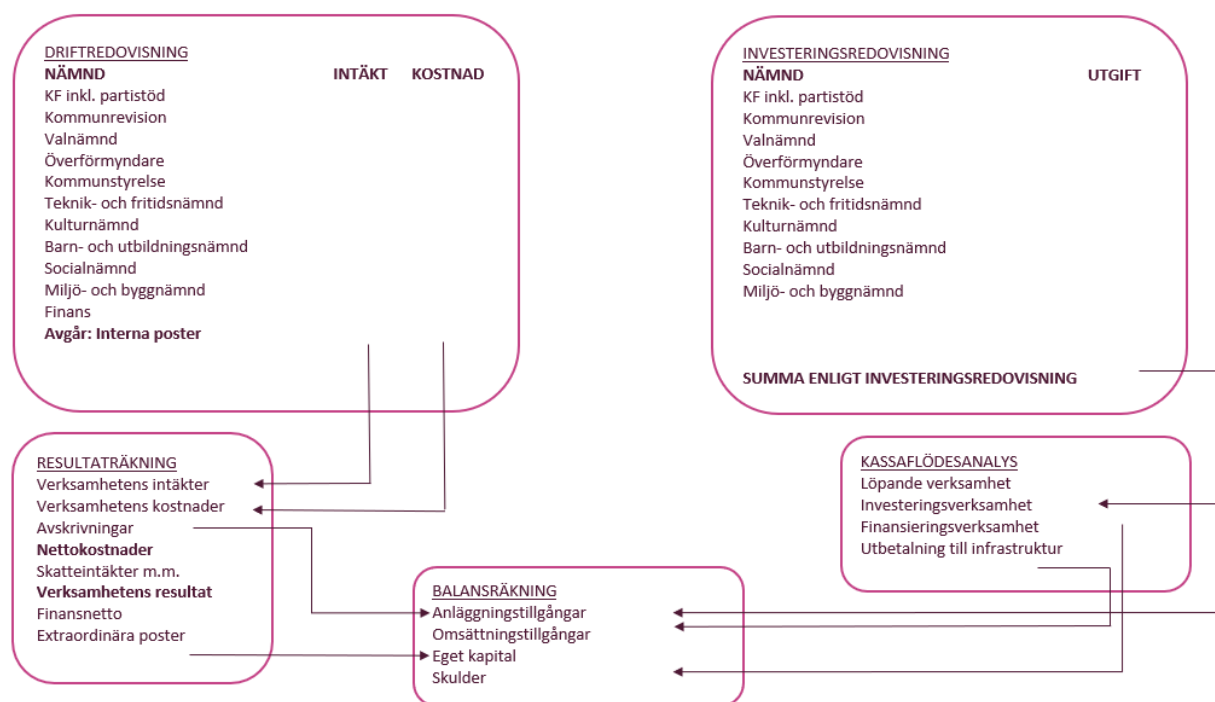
DRIFTREDOVISNING
NÄMND INTÄKT KOSTNAD
KF inkl. partistöd
Kommunrevision
Valnämnd
Överförmyndare
Kommunstyrelse
Teknik- och fritidsnämnd
Kulturnämnd
Barn- och utbildningsnämnd
Socialnämnd
Miljö- och byggnämnd
Finans
Avgår: Interna poster

INVESTERINGSREDOVISNING
NÄMND UTGIFT
KF inkl. partistöd
Kommunrevision
Valnämnd
Överförmyndare
Kommunstyrelse
Teknik- och fritidsnämnd
Kulturnämnd
Barn- och utbildningsnämnd
Socialnämnd
Miljö- och byggnämnd

SUMMA ENLIGT INVESTERINGSREDOVISNING

RESULTATRÄKNING
Verksamhetens intäkter
Verksamhetens kostnader
Avskrivningar
Nettokostnader
Skatteintäkter m.m.
Verksamhetens resultat
Finansnetto
Extraordinära poster

KASSAFLÖDESANALYS
Löpande verksamhet
Investeringsverksamhet
Finansieringsverksamhet
Utbetalning till infrastruktur

BALANSRÄKNING
Anläggningstillgångar
Omsättningstillgångar
Eget kapital
Skulder